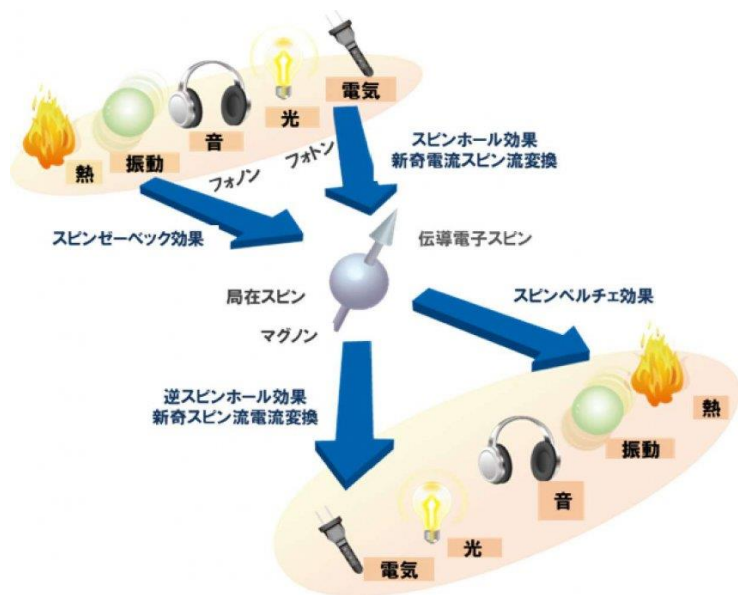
熱
振動
音
光
電気
フォノン
フォトン
スピンホール効果
新奇電流スピン流変換
スピンゼーベック効果
伝導電子スピン
局在スピン
マグノン
スピンペルチェ効果
逆スピンホール効果
新奇スピン流電流変換
熱
振動
音
光
電気